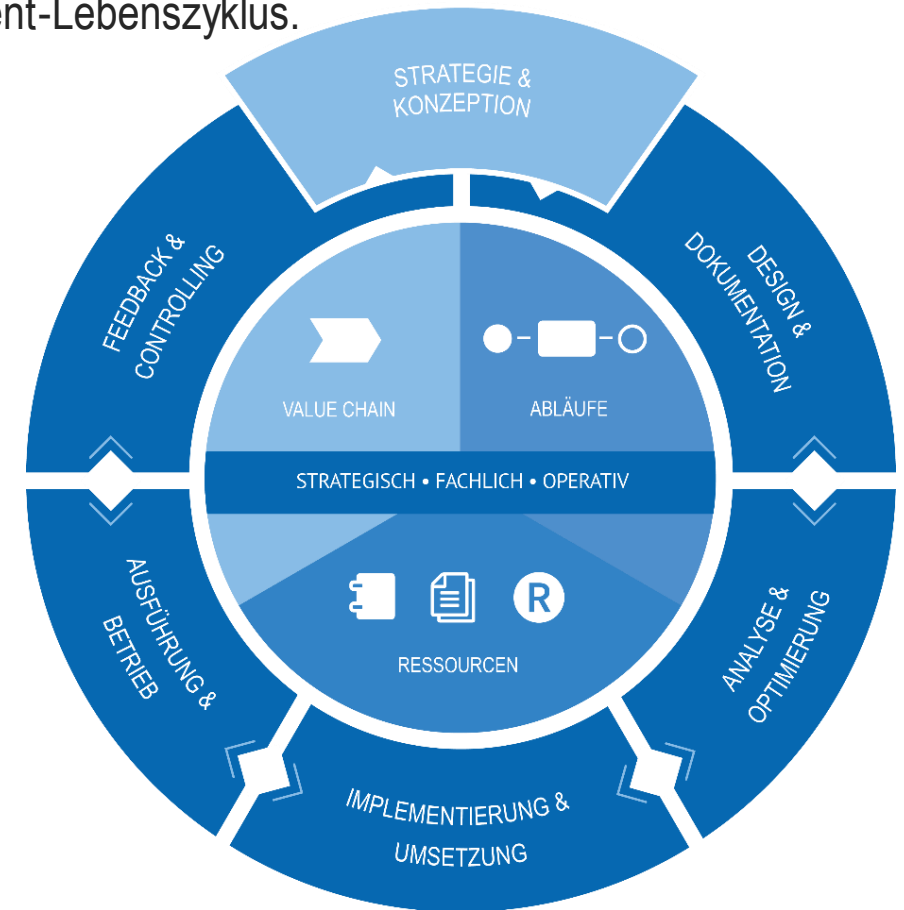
ent-Lebenszyklus.

STRATEGIE & KONZEPTION

DESIGN & DOKUMENTATION

ANALYSE & OPTIMIERUNG

IMPLEMENTIERUNG & UMSETZUNG

AUSFÜHRUNG & BETRIEB

FEEDBACK & CONTROLLING

VALUE CHAIN

ABLÄUFE

STRATEGISCH • FACHLICH • OPERATIV

R

RESSOURCEN